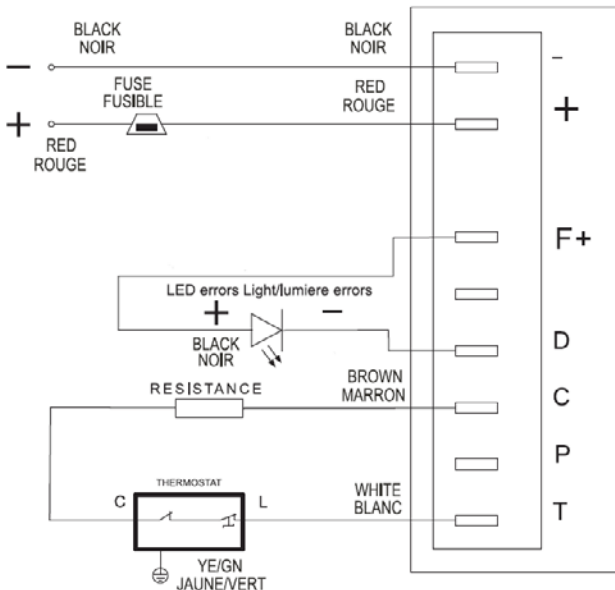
BLACK
NOIR

BLACK
NOIR

–

–

FUSE
FUSIBLE

RED
ROUGE

+

+

RED
ROUGE

F+

LED errors Light/lumiere errors

+

–

BLACK
NOIR

D

BROWN
MARRON

RESISTANCE

C

P

THERMOSTAT

C

L

WHITE
BLANC

T

YE/GN
JAUNE/VERT